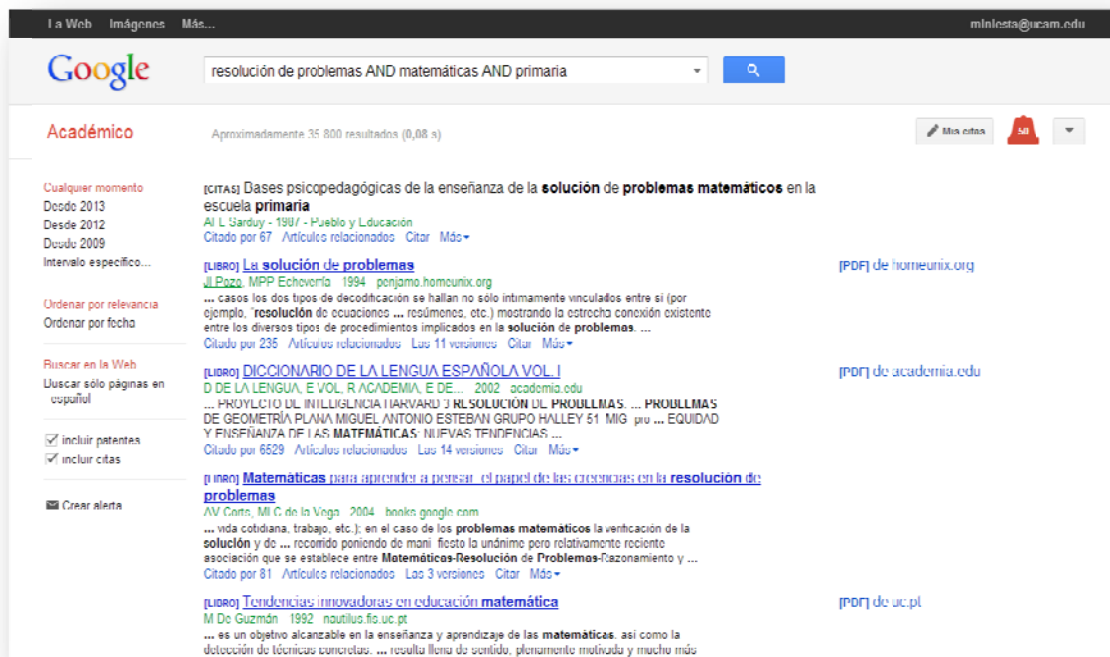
La Web Imágenes Más... mlnlesta@ucam.edu

Google

resolución de problemas AND matemáticas AND primaria

Académico

Aproximadamente 35 800 resultados (0,08 s)

Mis citas

50

Cualquier momento
Desde 2013
Desde 2012
Desde 2009
Intervalo específico...

Ordenar por relevancia
Ordenar por fecha

Buscar en la Web
Buscar sólo páginas en español

incluir patentes
incluir citas

Crear alerta

[CITAS] Bases psicopedagógicas de la enseñanza de la solución de problemas matemáticos en la escuela primaria
AL Sarduy - 1987 - Pueblo y Educación
Citado por 67 Artículos relacionados Citar Más

[LIBRO] La solución de problemas
JI Pozo, MPP Echeverría - 1994 - penjamo.homeunix.org
... casos los dos tipos de decodificación se hallan no sólo íntimamente vinculados entre sí (por ejemplo, "resolución de ecuaciones ... resúmenes, etc.) mostrando la estrecha conexión existente entre los diversos tipos de procedimientos implicados en la solución de problemas. ...
Citado por 235 Artículos relacionados Las 11 versiones Citar Más

[PDF] de homeunix.org

[LIBRO] DICCIONARIO DE LA LENGUA ESPAÑOLA VOL. I
D DE LA LENGUA, E VOL, R ACADEMIA, E DE... - 2002 - academia.edu
... PROYECTO DE INTELIGENCIA HARVARD 3 RESOLUCIÓN DE PROBLEMAS. ... PROBLEMAS DE GEOMETRÍA PLANA MIGUEL ANTONIO ESTEBAN GRUPO HALLEY 51 MIG pro ... EQUIDAD Y ENSEÑANZA DE LAS MATEMÁTICAS: NUEVAS TENDENCIAS ...
Citado por 6529 Artículos relacionados Las 14 versiones Citar Más

[PDF] de academia.edu

[LIBRO] Matemáticas para aprender a pensar: el papel de las creencias en la resolución de problemas
AV Corts, MLC de la Vega - 2004 - books.google.com
... vida cotidiana, trabajo, etc.); en el caso de los problemas matemáticos la verificación de la solución y de ... recorrido poniendo de mani fiesto la unánime pero relativamente reciente asociación que se establece entre Matemáticas-Resolución de Problemas-Razonamiento y ...
Citado por 81 Artículos relacionados Las 3 versiones Citar Más

[LIBRO] Tendencias innovadoras en educación matemática
M De Guzmán - 1992 - nautilus.fis.uc.pt
... es un objetivo alcanzable en la enseñanza y aprendizaje de las matemáticas, así como la detección de técnicas concretas. ... resulta llena de sentido, plenamente motivada y mucho más

[PDF] de uc.pt